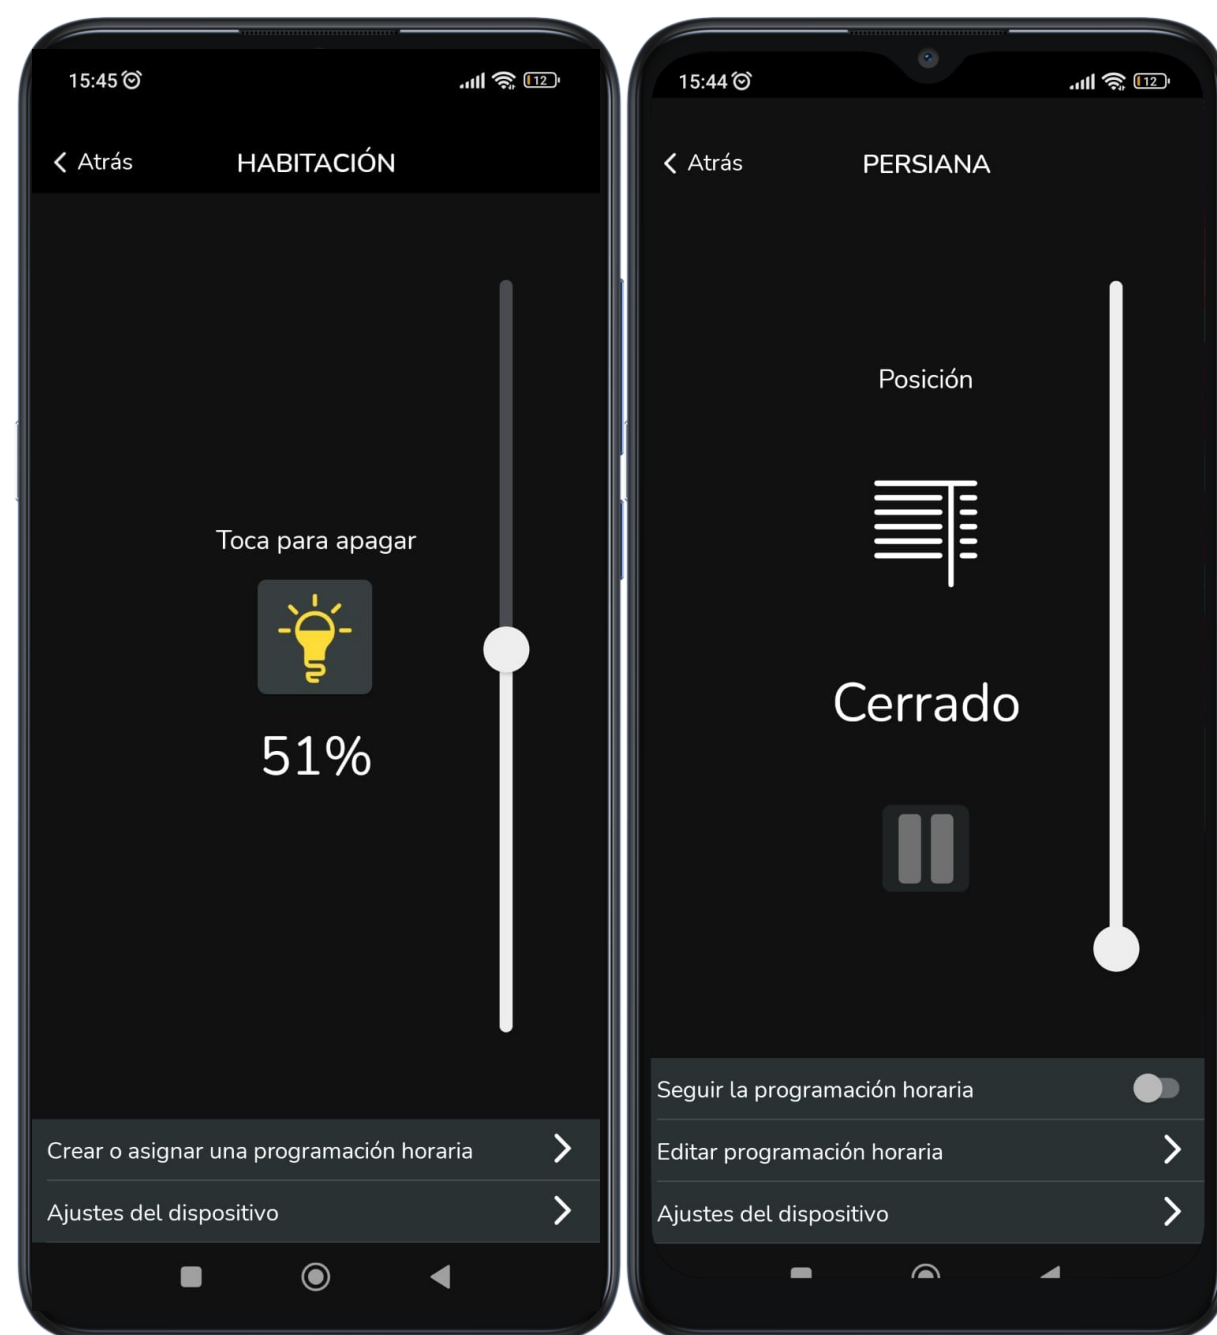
15:45

12

Atrás HABITACIÓN

Toca para apagar

51%

Crear o asignar una programación horaria

Ajustes del dispositivo

15:44

12

Atrás PERSIANA

Posición

Cerrado

Seguir la programación horaria

Editar programación horaria

Ajustes del dispositivo